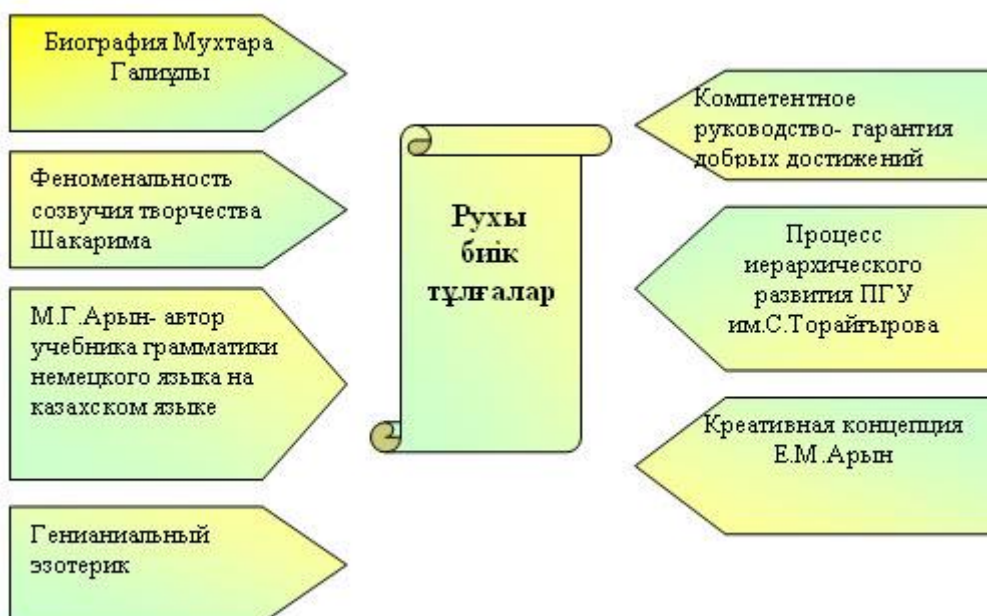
Биография Мухтара Галиулы

Феноменальность созвучия творчества Шакарима

М.Г.Арын- автор учебника грамматики немецкого языка на казахском языке

Гениаииальный эзотерик

Рухы биік тұлғалар

Компетентное руководство- гарантия добрых достижений

Процесс иерархического развития ПГУ им.С.Торайғырова

Креативная концепция Е.М.Арын